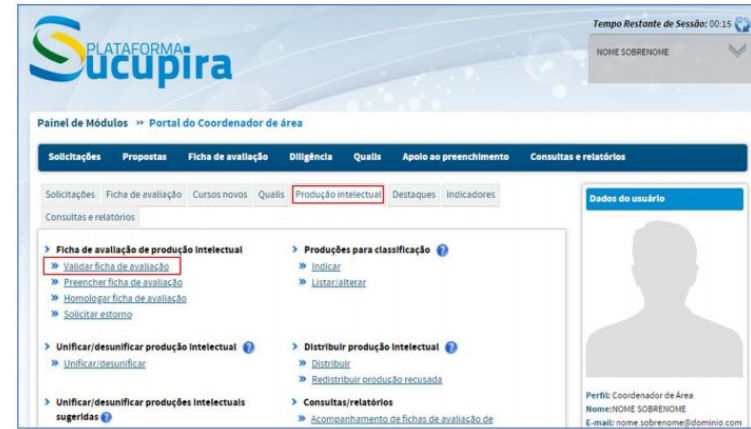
PLATAFORMA Sucupira

Tempo Restante de Sessão: 00:15

NOME SOBRENOME

Painel de Módulos » Portal do Coordenador de área

Solicitações Propostas Ficha de avaliação Diligência Qualis Apoio ao preenchimento Consultas e relatórios

Solicitações Ficha de avaliação Cursos novos Qualis Produção intelectual Destaques Indicadores Consultas e relatórios

Dados do usuário

> Ficha de avaliação de produção intelectual
» Validar ficha de avaliação
» Preencher ficha de avaliação
» Homologar ficha de avaliação
» Solicitar estorno

> Produções para classificação
» Indicar
» Listar/alterar

> Unificar/desunificar produção intelectual
» Unificar/desunificar

> Distribuir produção intelectual
» Distribuir
» Redistribuir produção recusada

> Unificar/desunificar produções intelectuais sugeridas

> Consultas/relatórios
» Acompanhamento de fichas de avaliação de

Perfil: Coordenador de Área
Nome: NOME SOBRENOME
E-mail: nome.sobrenome@dominio.com